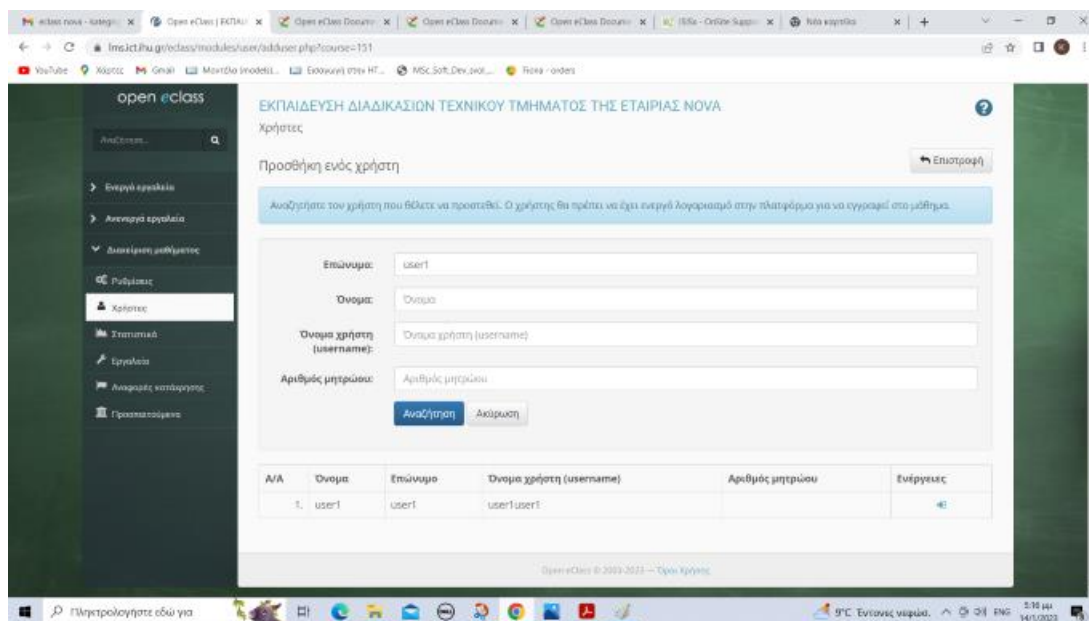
eclass nova - katego | Open eClass | ΕΚΠΑΙ | Open eClass Docume | Open eClass Docume | Open eClass Docume | ISBa - Online Suppo | Νέα καρτέλα

lms.ict.ihu.gr/eclass/modules/user/adduser.php?course=151

YouTube | Χάρτες | Gmail | Μοντέλο (models)... | Εισαγωγή στην HT... | MSc.Soft_Dev_ (vol... | Fiona - orders

open eclass

Αναζήτηση...

Ενεργά εργαλεία

Ανενεργά εργαλεία

Διαχείριση μαθήματος

Ρυθμίσεις

Χρήστες

Στατιστικά

Εργαλεία

Αναφορές κατάσχεσης

Προσαρμοσμένα

ΕΚΠΑΙΔΕΥΣΗ ΔΙΑΔΙΚΑΣΙΩΝ ΤΕΧΝΙΚΟΥ ΤΜΗΜΑΤΟΣ ΤΗΣ ΕΤΑΙΡΙΑΣ NOVA

Χρήστες

Προσθήκη ενός χρήστη

Επιστροφή

Αναζητήστε τον χρήστη που θέλετε να προστεθεί. Ο χρήστης θα πρέπει να έχει ενεργό λογαριασμό στην πλατφόρμα για να εγγραφεί στο μάθημα.

Επώνυμο: user1

Όνομα: Όνομα

Όνομα χρήστη (username): Όνομα χρήστη (username)

Αριθμός μητρώου: Αριθμός μητρώου

Αναζήτηση | Ακύρωση

| Α/Α | Όνομα | Επώνυμο | Όνομα χρήστη (username) | Αριθμός μητρώου | Ενέργειες |
|---|---|---|---|---|---|
| 1. | user1 | user1 | user1user1 | | |

Open eClass © 2003-2023 — Όροι Χρήσης

Πληκτρολογήστε εδώ για

9°C Έντονες νεφώσ. ENG 5:10 μμ 14/1/2023